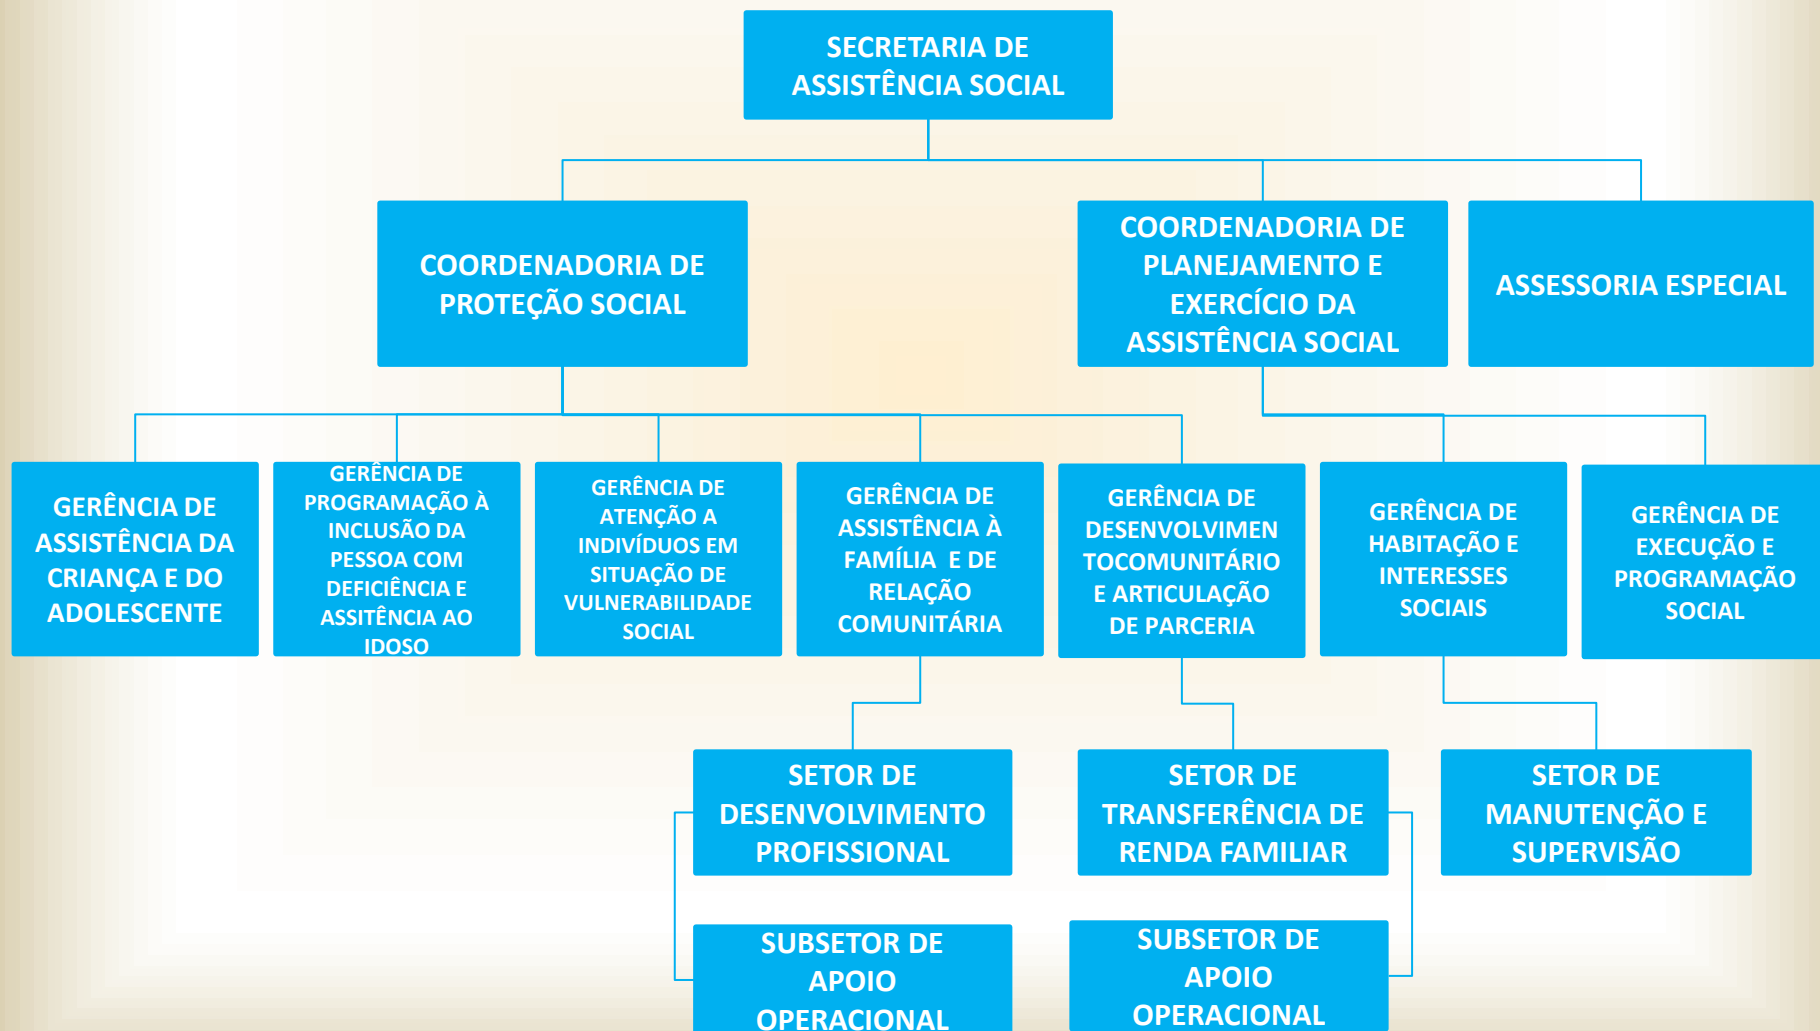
SECRETARIA DE ASSISTÊNCIA SOCIAL

COORDENADORIA DE PROTEÇÃO SOCIAL

COORDENADORIA DE PLANEJAMENTO E EXERCÍCIO DA ASSISTÊNCIA SOCIAL

ASSESSORIA ESPECIAL

GERÊNCIA DE ASSISTÊNCIA DA CRIANÇA E DO ADOLESCENTE

GERÊNCIA DE PROGRAMAÇÃO À INCLUSÃO DA PESSOA COM DEFICIÊNCIA E ASSITÊNCIA AO IDOSO

GERÊNCIA DE ATENÇÃO A INDIVÍDUOS EM SITUAÇÃO DE VULNERABILIDADE SOCIAL

GERÊNCIA DE ASSISTÊNCIA À FAMÍLIA E DE RELAÇÃO COMUNITÁRIA

GERÊNCIA DE DESENVOLVIMEN TOCOMUNITÁRIO E ARTICULAÇÃO DE PARCERIA

GERÊNCIA DE HABITAÇÃO E INTERESSES SOCIAIS

GERÊNCIA DE EXECUÇÃO E PROGRAMAÇÃO SOCIAL

SETOR DE DESENVOLVIMENTO PROFISSIONAL

SETOR DE TRANSFERÊNCIA DE RENDA FAMILIAR

SETOR DE MANUTENÇÃO E SUPERVISÃO

SUBSETOR DE APOIO OPERACIONAL

SUBSETOR DE APOIO OPERACIONAL